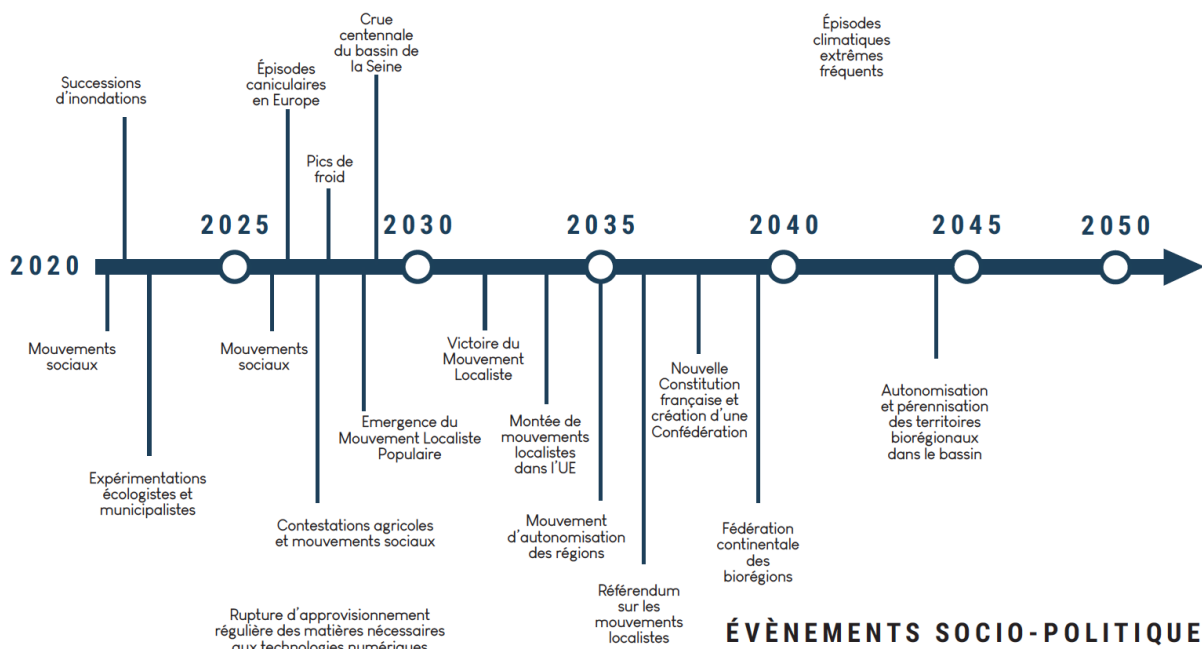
Crue centennale du bassin de la Seine

Épisodes climatiques extrêmes fréquents

Successions d'inondations

Épisodes caniculaires en Europe

Pics de froid

2020

2025

2030

2035

2040

2045

2050

Mouvements sociaux

Mouvements sociaux

Victoire du Mouvement Localiste

Nouvelle Constitution française et création d'une Confédération

Autonomisation et pérennisation des territoires biorégionaux dans le bassin

Emergence du Mouvement Localiste Populaire

Montée de mouvements localistes dans l'UE

Expérimentations écologistes et municipalistes

Contestations agricoles et mouvements sociaux

Mouvement d'autonomisation des régions

Fédération continentale des biorégions

Référendum sur les mouvements localistes

Rupture d'approvisionnement régulière des matières nécessaires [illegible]

ÉVÈNEMENTS SOCIO-POLITIQUE